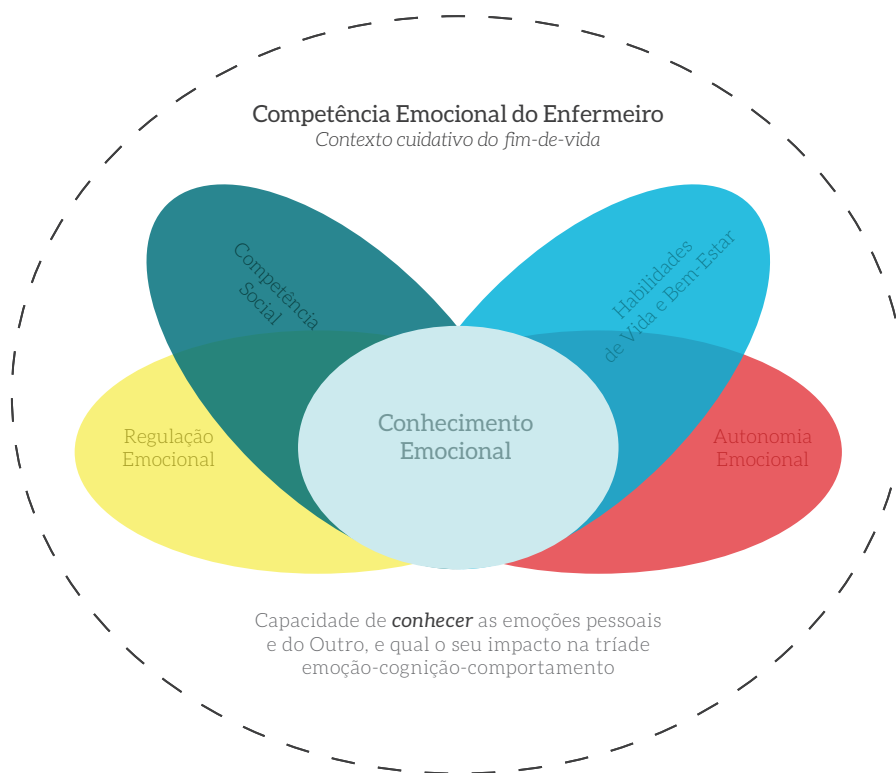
Competência Emocional do Enfermeiro
*Contexto cuidativo do fim-de-vida*

Competência Social

Habilidades de Vida e Bem-Estar

Regulação Emocional

Conhecimento Emocional

Autonomia Emocional

Capacidade de ***conhecer*** as emoções pessoais e do Outro, e qual o seu impacto na tríade emoção-cognição-comportamento